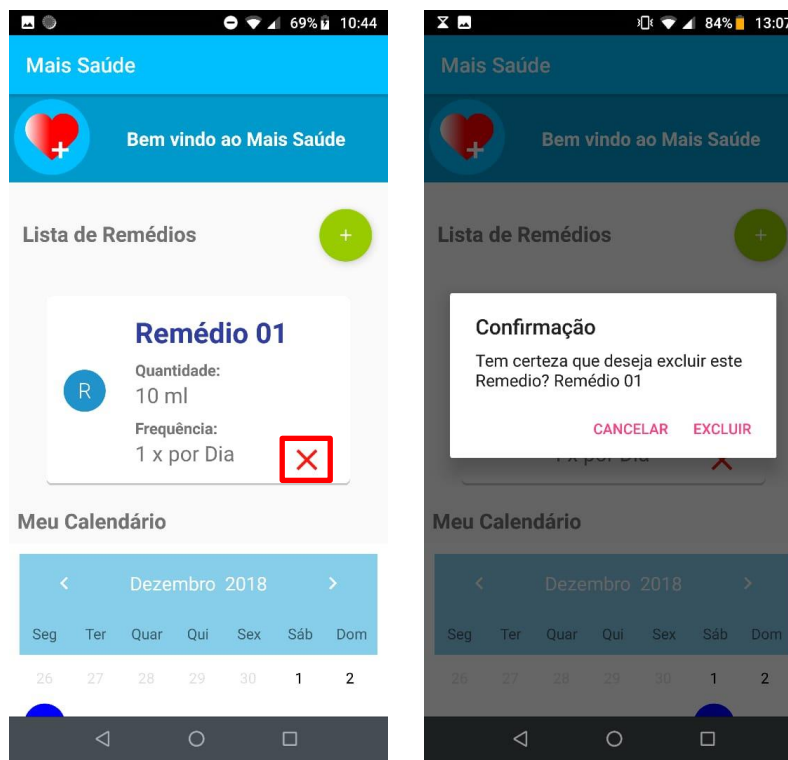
69% 10:44

Mais Saúde

Bem vindo ao Mais Saúde

Lista de Remédios

+

R

Remédio 01

Quantidade:

10 ml

Frequência:

1 x por Dia

Meu Calendário

Dezembro 2018

| Seg | Ter | Quar | Qui | Sex | Sáb | Dom |
|---|---|---|---|---|---|---|
| 26 | 27 | 28 | 29 | 30 | 1 | 2 |

84% 13:07

Mais Saúde

Bem vindo ao Mais Saúde

Lista de Remédios

+

Confirmação

Tem certeza que deseja excluir este Remedio? Remédio 01

CANCELAR EXCLUIR

1 x por Dia

Meu Calendário

Dezembro 2018

| Seg | Ter | Quar | Qui | Sex | Sáb | Dom |
|---|---|---|---|---|---|---|
| 26 | 27 | 28 | 29 | 30 | 1 | 2 |